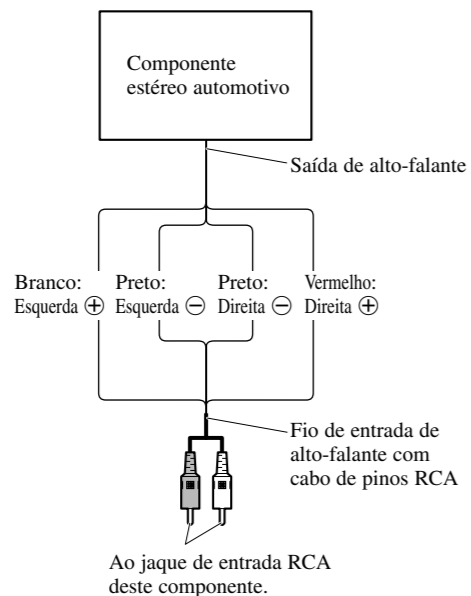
Componente estéreo automotivo

Saída de alto-falante

Branco: Esquerda ⊕

Preto: Esquerda ⊖

Preto: Direita ⊖

Vermelho: Direita ⊕

Fio de entrada de alto-falante com cabo de pinos RCA

Ao jaque de entrada RCA deste componente.